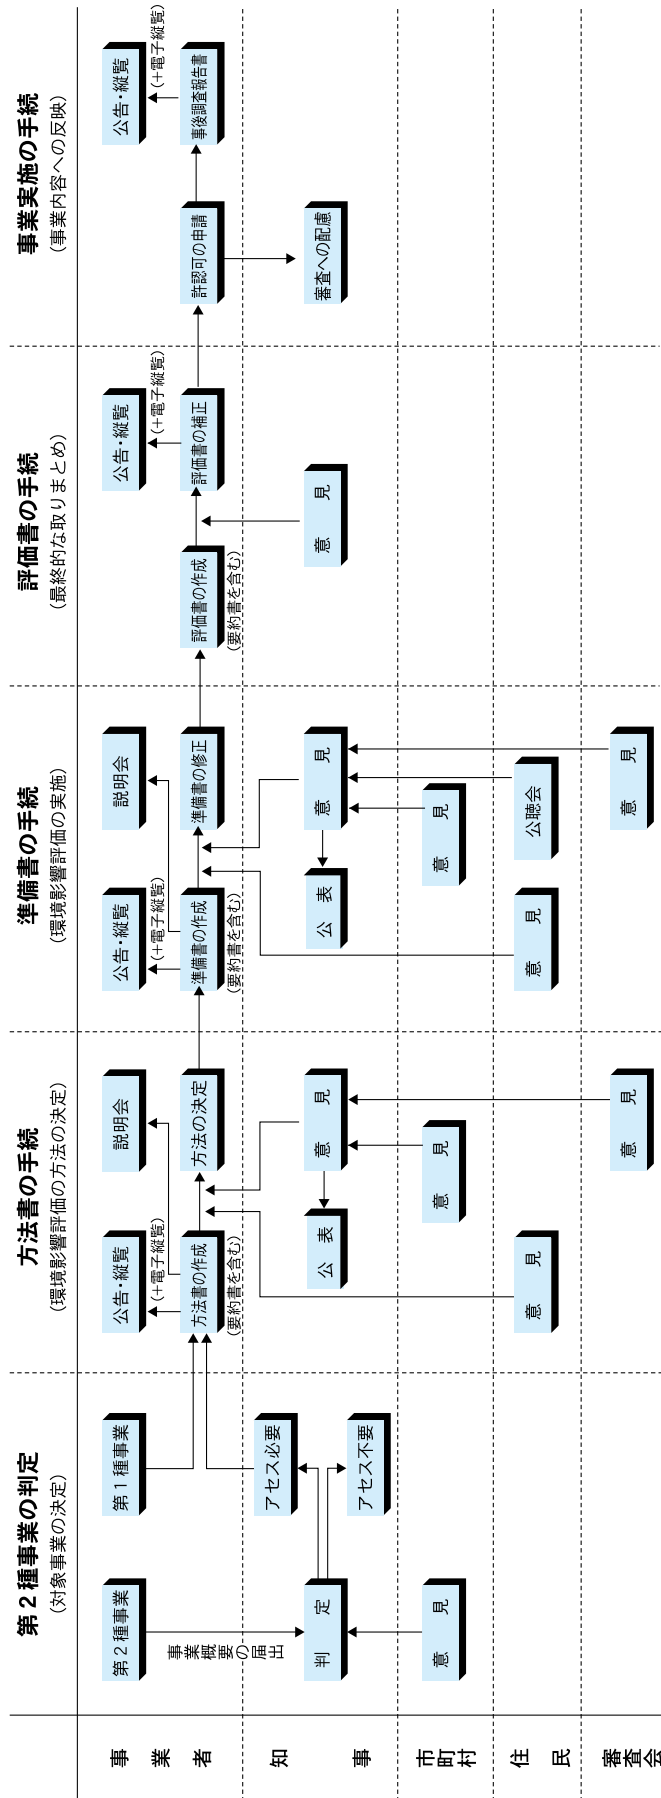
第２種事業の判定
（対象事業の決定）

方法書の手続
（環境影響評価の方法の決定）

準備書の手続
（環境影響評価の実施）

評価書の手続
（最終的な取りまとめ）

事業実施の手続
（事業内容への反映）

事業者

知事

市町村

住民

審査会

第２種事業

事業概要の届出

判定

意見

第１種事業

アセス必要

アセス不要

方法書の作成
（要約書を含む）

公告・縦覧
（＋電子縦覧）

説明会

方法の決定

意見

公表

意見

意見

意見

準備書の作成
（要約書を含む）

公告・縦覧
（＋電子縦覧）

説明会

準備書の修正

意見

公表

意見

意見

公聴会

意見

評価書の作成
（要約書を含む）

意見

評価書の補正

公告・縦覧
（＋電子縦覧）

許認可の申請

審査への配慮

事後調査報告書

公告・縦覧
（＋電子縦覧）